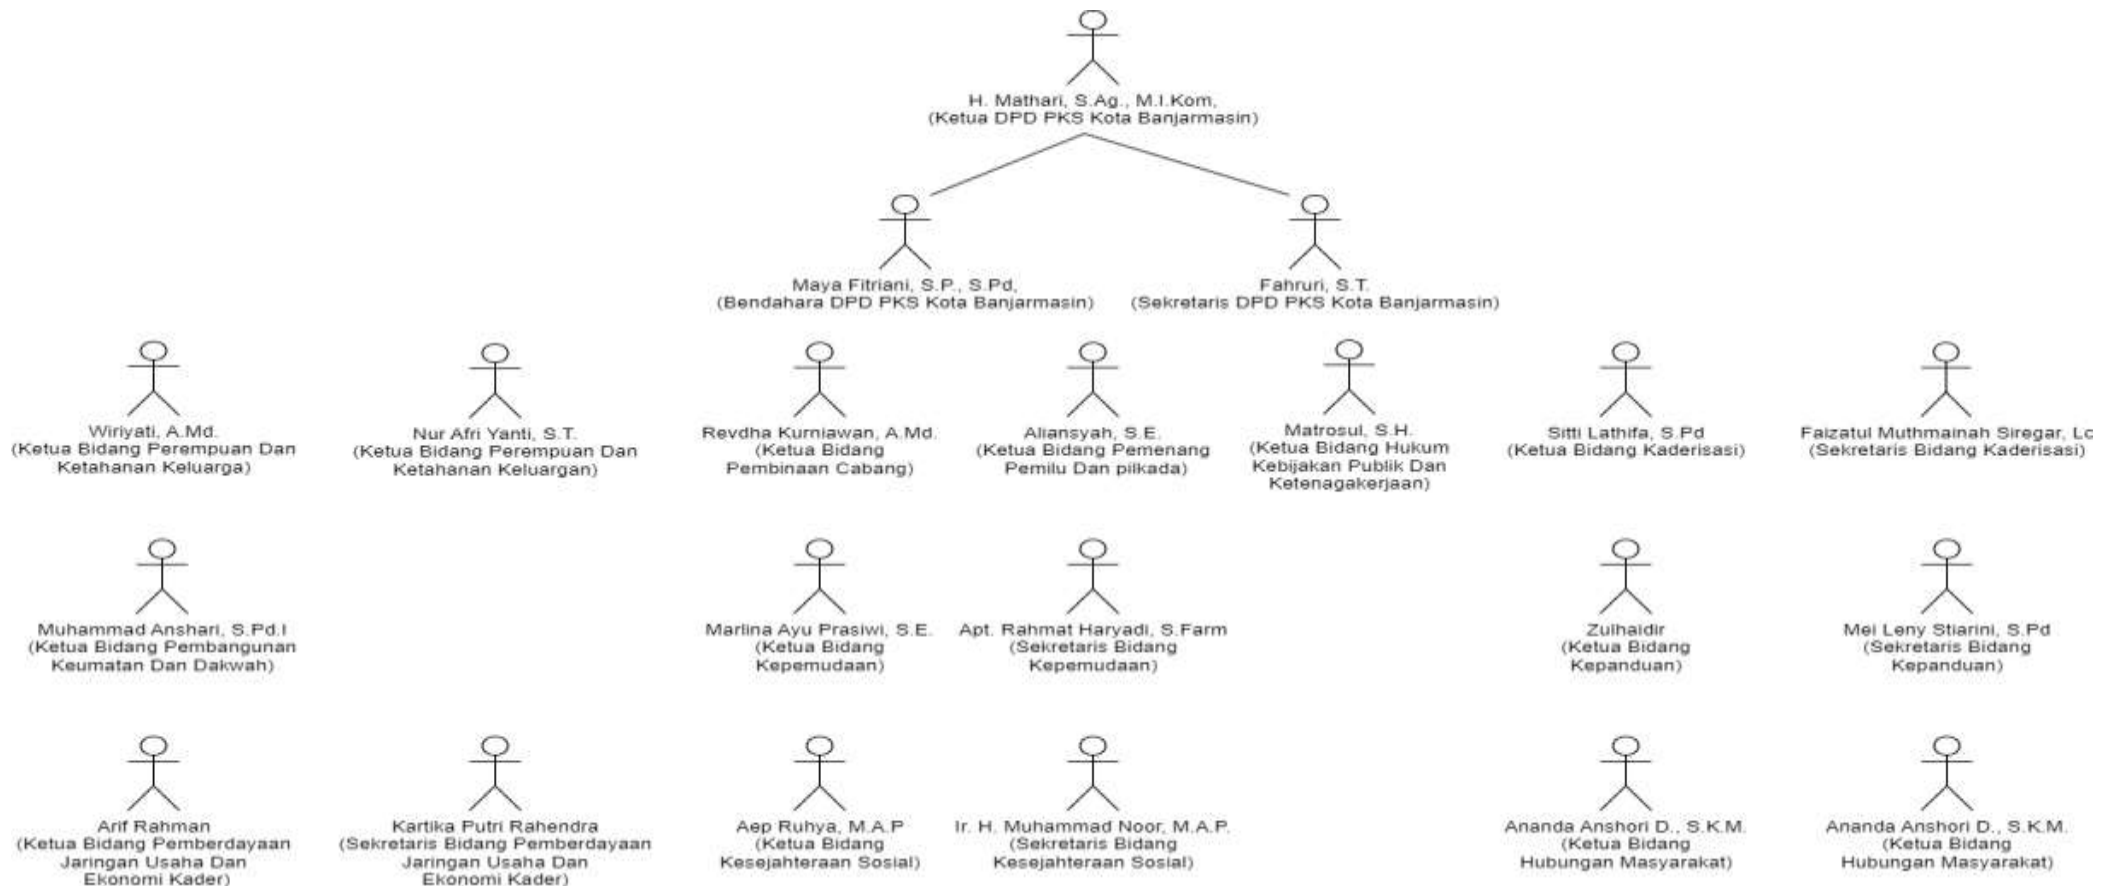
H. Mathari, S.Ag., M.I.Kom,
(Ketua DPD PKS Kota Banjarmasin)

Maya Fitriani, S.P., S.Pd,
(Bendahara DPD PKS Kota Banjarmasin)

Fahruri, S.T.
(Sekretaris DPD PKS Kota Banjarmasin)

Wiriyati, A.Md.
(Ketua Bidang Perempuan Dan Ketahanan Keluarga)

Nur Afri Yanti, S.T.
(Ketua Bidang Perempuan Dan Ketahanan Keluargan)

Revdha Kurniawan, A.Md.
(Ketua Bidang Pembinaan Cabang)

Aliansyah, S.E.
(Ketua Bidang Pemenang Pemilu Dan pilkada)

Matrosul, S.H.
(Ketua Bidang Hukum Kebijakan Publik Dan Ketenagakerjaan)

Sitti Lathifa, S.Pd
(Ketua Bidang Kaderisasi)

Faizatul Muthmainah Siregar, Lc
(Sekretaris Bidang Kaderisasi)

Muhammad Anshari, S.Pd.I
(Ketua Bidang Pembangunan Keumatan Dan Dakwah)

Marlina Ayu Prasiwi, S.E.
(Ketua Bidang Kepemudaan)

Apt. Rahmat Haryadi, S.Farm
(Sekretaris Bidang Kepemudaan)

Zulhaidir
(Ketua Bidang Kepanduan)

Mei Leny Stiarini, S.Pd
(Sekretaris Bidang Kepanduan)

Arif Rahman
(Ketua Bidang Pemberdayaan Jaringan Usaha Dan Ekonomi Kader)

Kartika Putri Rahendra
(Sekretaris Bidang Pemberdayaan Jaringan Usaha Dan Ekonomi Kader)

Aep Ruhya, M.A.P
(Ketua Bidang Kesejahteraan Sosial)

Ir. H. Muhammad Noor, M.A.P.
(Sekretaris Bidang Kesejahteraan Sosial)

Ananda Anshori D., S.K.M.
(Ketua Bidang Hubungan Masyarakat)

Ananda Anshori D., S.K.M.
(Ketua Bidang Hubungan Masyarakat)